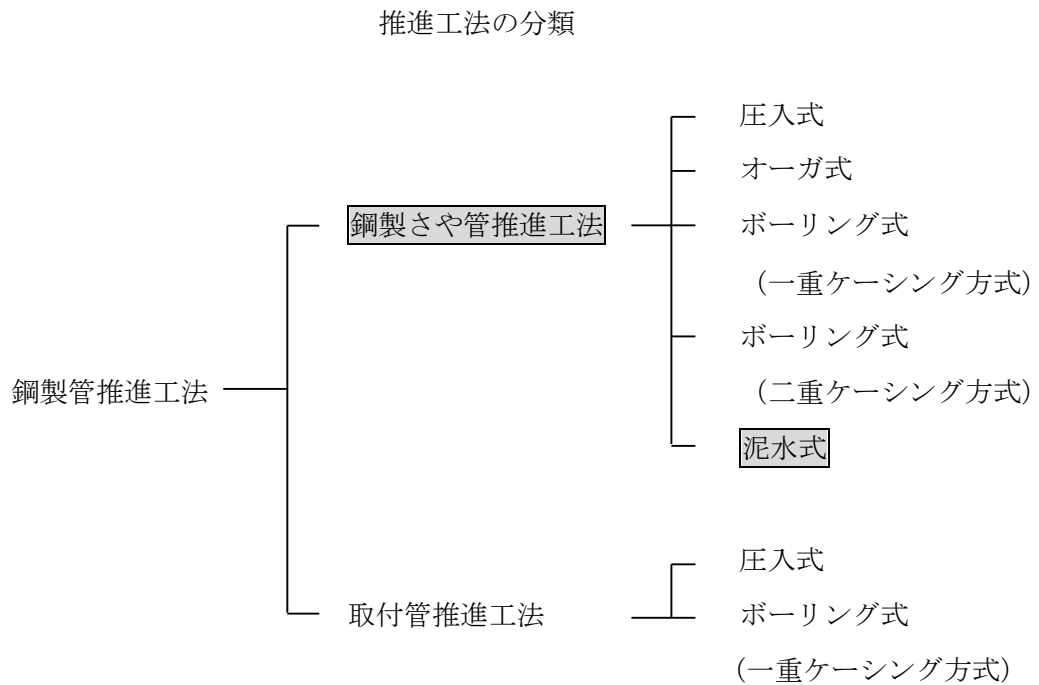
推進工法の分類

鋼製管推進工法

鋼製さや管推進工法

圧入式
オーガ式
ボーリング式
（一重ケーシング方式）
ボーリング式
（二重ケーシング方式）
泥水式

取付管推進工法

圧入式
ボーリング式
(一重ケーシング方式)